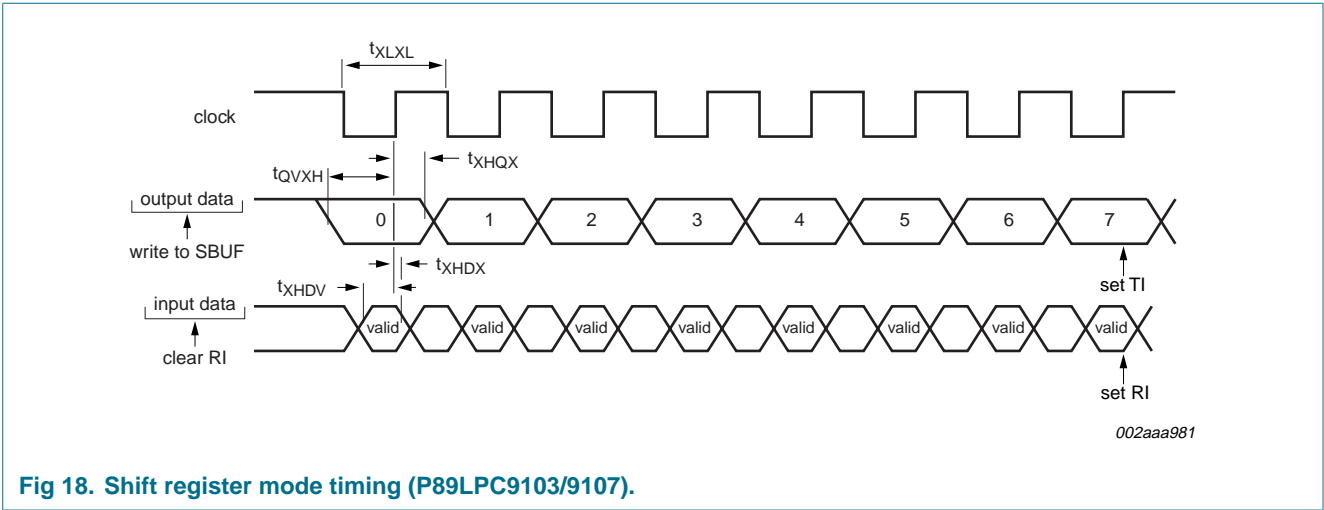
$t_{XLXL}$

clock

$t_{QVXH}$

$t_{XHQX}$

output data

0 1 2 3 4 5 6 7

write to SBUF

$t_{XHDX}$

$t_{XHDV}$

set TI

input data

valid valid valid valid valid valid valid valid

clear RI

set RI

002aaa981

Fig 18. Shift register mode timing (P89LPC9103/9107).